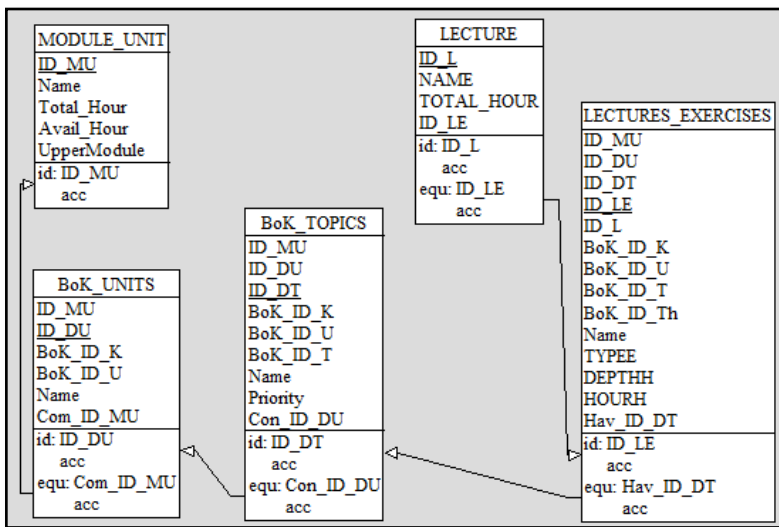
MODULE_UNIT
ID_MU
Name
Total_Hour
Avail_Hour
UpperModule
id: ID_MU
acc

LECTURE
ID_L
NAME
TOTAL_HOUR
ID_LE
id: ID_L
acc
equ: ID_LE
acc

LECTURES_EXERCISES
ID_MU
ID_DU
ID_DT
ID_LE
ID_L
BoK_ID_K
BoK_ID_U
BoK_ID_T
BoK_ID_Th
Name
TYPEE
DEPTHH
HOURH
Hav_ID_DT
id: ID_LE
acc
equ: Hav_ID_DT
acc

BoK_TOPICS
ID_MU
ID_DU
ID_DT
BoK_ID_K
BoK_ID_U
BoK_ID_T
Name
Priority
Con_ID_DU
id: ID_DT
acc
equ: Con_ID_DU
acc

BoK_UNITS
ID_MU
ID_DU
BoK_ID_K
BoK_ID_U
Name
Com_ID_MU
id: ID_DU
acc
equ: Com_ID_MU
acc